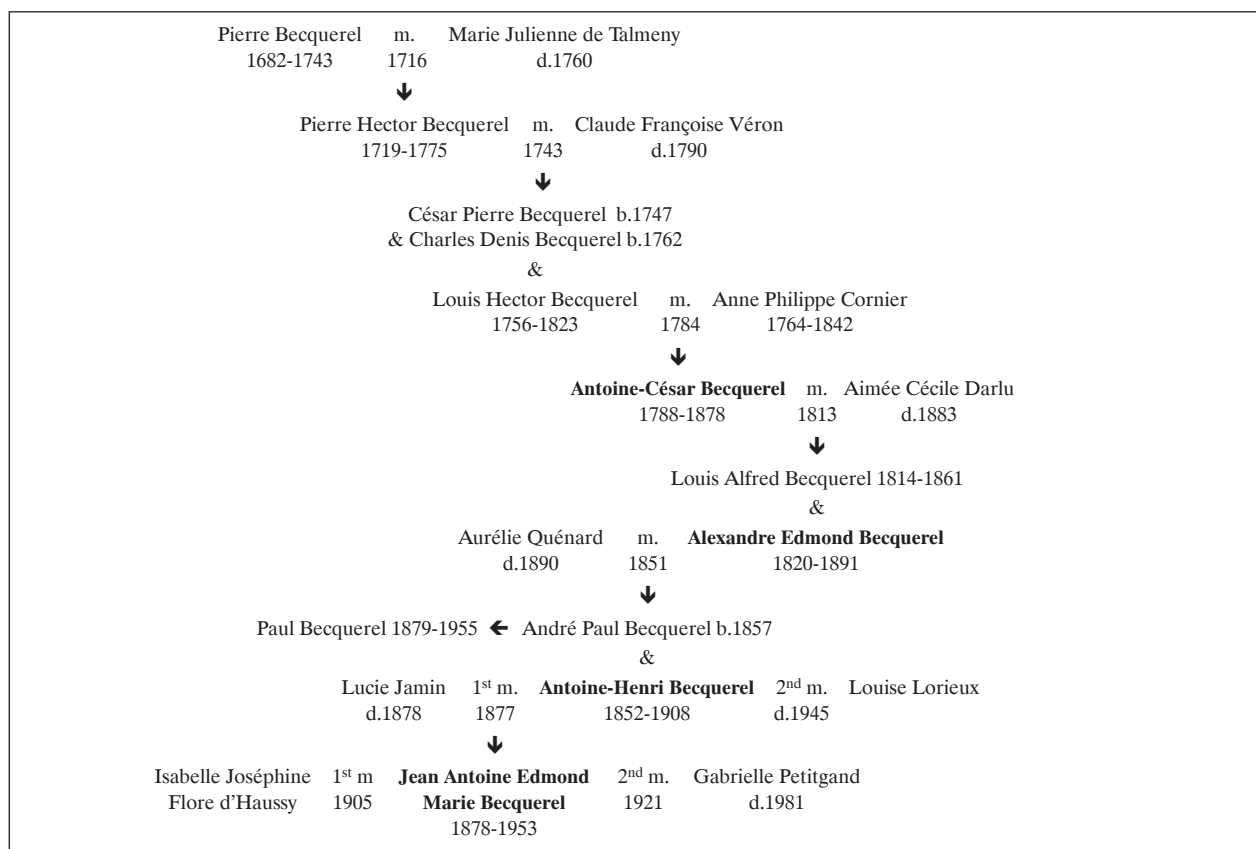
Pierre Becquerel m. Marie Julienne de Talmeny
1682-1743 1716 d.1760

Pierre Hector Becquerel m. Claude Françoise Véron
1719-1775 1743 d.1790

César Pierre Becquerel b.1747
& Charles Denis Becquerel b.1762
&
Louis Hector Becquerel m. Anne Philippe Cornier
1756-1823 1784 1764-1842

**Antoine-César Becquerel** m. Aimée Cécile Darlu
1788-1878 1813 d.1883

Louis Alfred Becquerel 1814-1861
&
Aurélie Quénard m. **Alexandre Edmond Becquerel**
d.1890 1851 1820-1891

Paul Becquerel 1879-1955 ← André Paul Becquerel b.1857
&
Lucie Jamin 1$^{st}$ m. **Antoine-Henri Becquerel** 2$^{nd}$ m. Louise Lorieux
d.1878 1877 1852-1908 d.1945

Isabelle Joséphine Flore d'Haussy 1$^{st}$ m 1905 **Jean Antoine Edmond Marie Becquerel** 1878-1953 2$^{nd}$ m. 1921 Gabrielle Petitgand d.1981